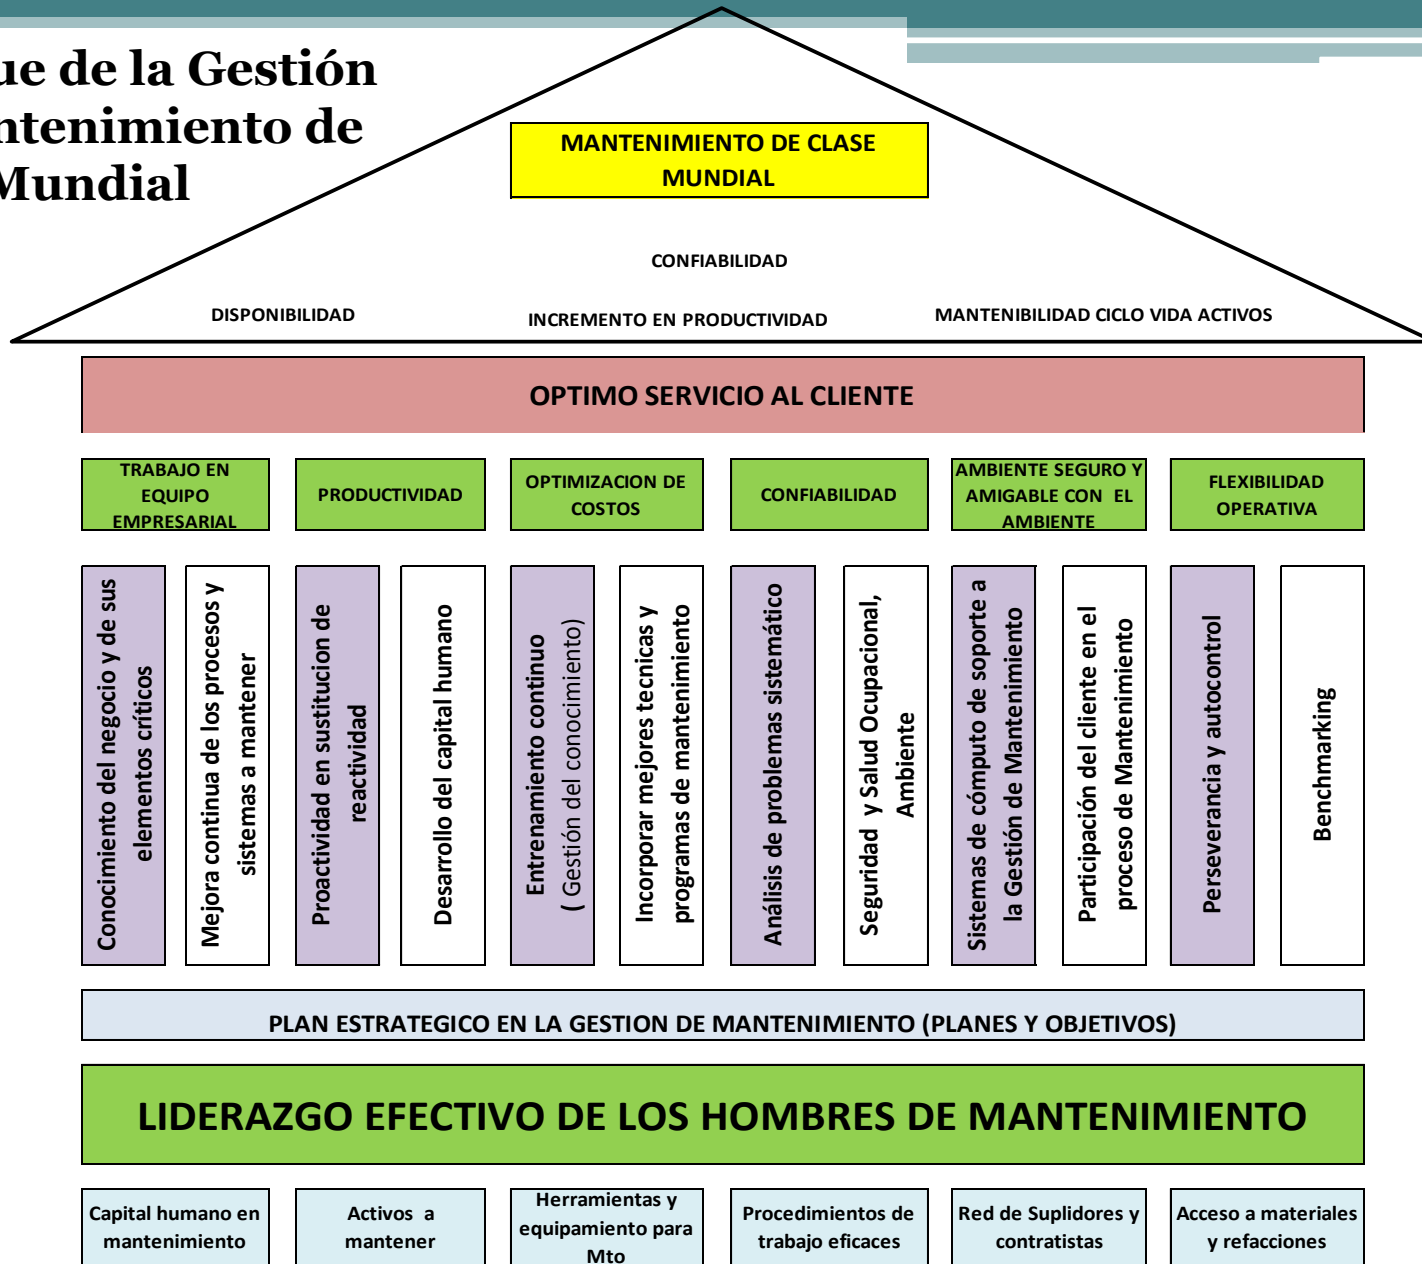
ue de la Gestión
ntenimiento de
Mundial

MANTENIMIENTO DE CLASE MUNDIAL

CONFIABILIDAD

DISPONIBILIDAD

INCREMENTO EN PRODUCTIVIDAD

MANTENIBILIDAD CICLO VIDA ACTIVOS

OPTIMO SERVICIO AL CLIENTE

TRABAJO EN EQUIPO EMPRESARIAL

PRODUCTIVIDAD

OPTIMIZACION DE COSTOS

CONFIABILIDAD

AMBIENTE SEGURO Y AMIGABLE CON EL AMBIENTE

FLEXIBILIDAD OPERATIVA

Conocimiento del negocio y de sus elementos críticos

Mejora continua de los procesos y sistemas a mantener

Proactividad en sustitucion de reactividad

Desarrollo del capital humano

Entrenamiento continuo ( Gestión del conocimiento)

Incorporar mejores tecnicas y programas de mantenimiento

Análisis de problemas sistemático

Seguridad y Salud Ocupacional, Ambiente

Sistemas de cómputo de soporte a la Gestión de Mantenimiento

Participación del cliente en el proceso de Mantenimiento

Perseverancia y autocontrol

Benchmarking

PLAN ESTRATEGICO EN LA GESTION DE MANTENIMIENTO (PLANES Y OBJETIVOS)

LIDERAZGO EFECTIVO DE LOS HOMBRES DE MANTENIMIENTO

Capital humano en mantenimiento

Activos a mantener

Herramientas y equipamiento para Mto

Procedimientos de trabajo eficaces

Red de Suplidores y contratistas

Acceso a materiales y refacciones